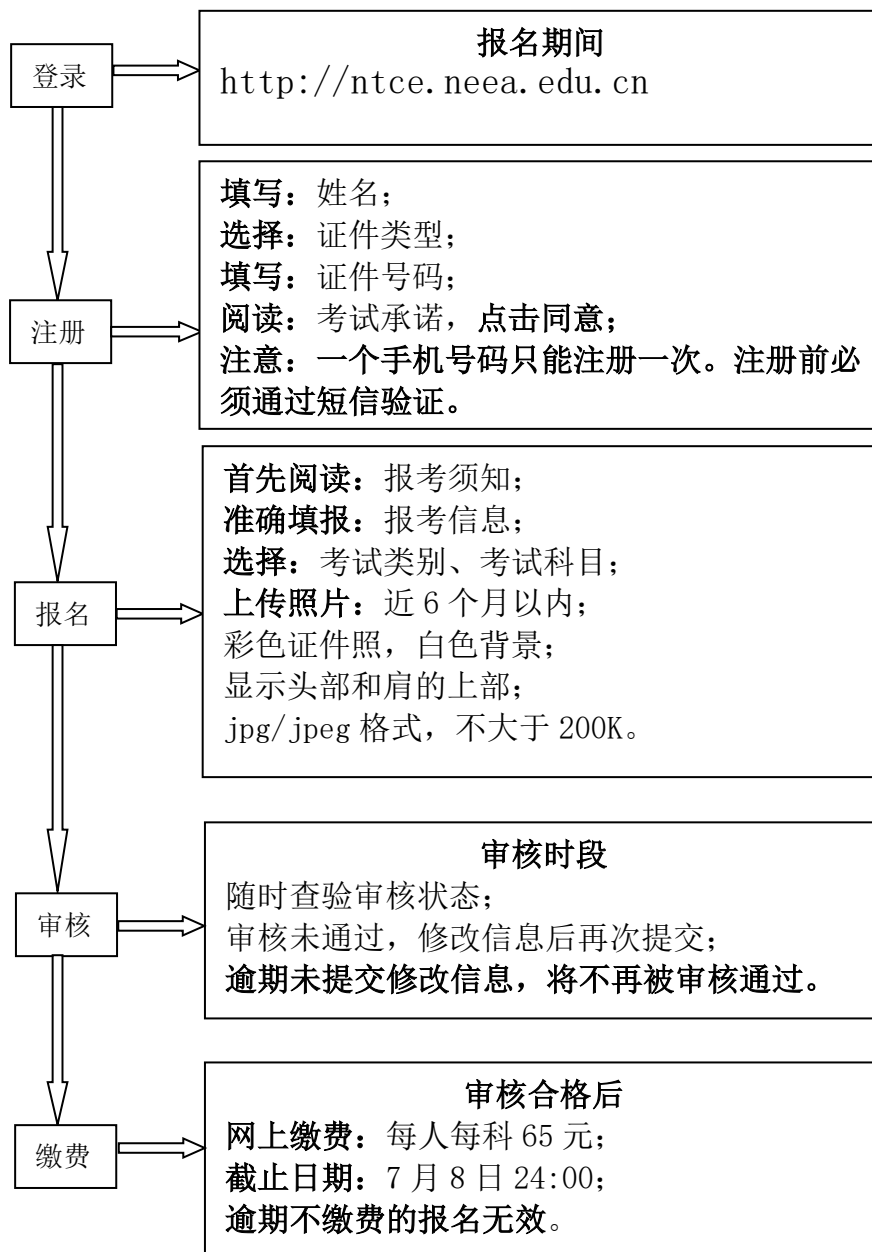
登录

报名期间
http://ntce.neea.edu.cn

注册

填写：姓名；
选择：证件类型；
填写：证件号码；
阅读：考试承诺，点击同意；
注意：一个手机号码只能注册一次。注册前必须通过短信验证。

报名

首先阅读：报考须知；
准确填报：报考信息；
选择：考试类别、考试科目；
上传照片：近6个月以内；
彩色证件照，白色背景；
显示头部和肩的上部；
jpg/jpeg格式，不大于200K。

审核

审核时段
随时查验审核状态；
审核未通过，修改信息后再次提交；
逾期未提交修改信息，将不再被审核通过。

缴费

审核合格后
网上缴费：每人每科65元；
截止日期：7月8日24:00；
逾期不缴费的报名无效。